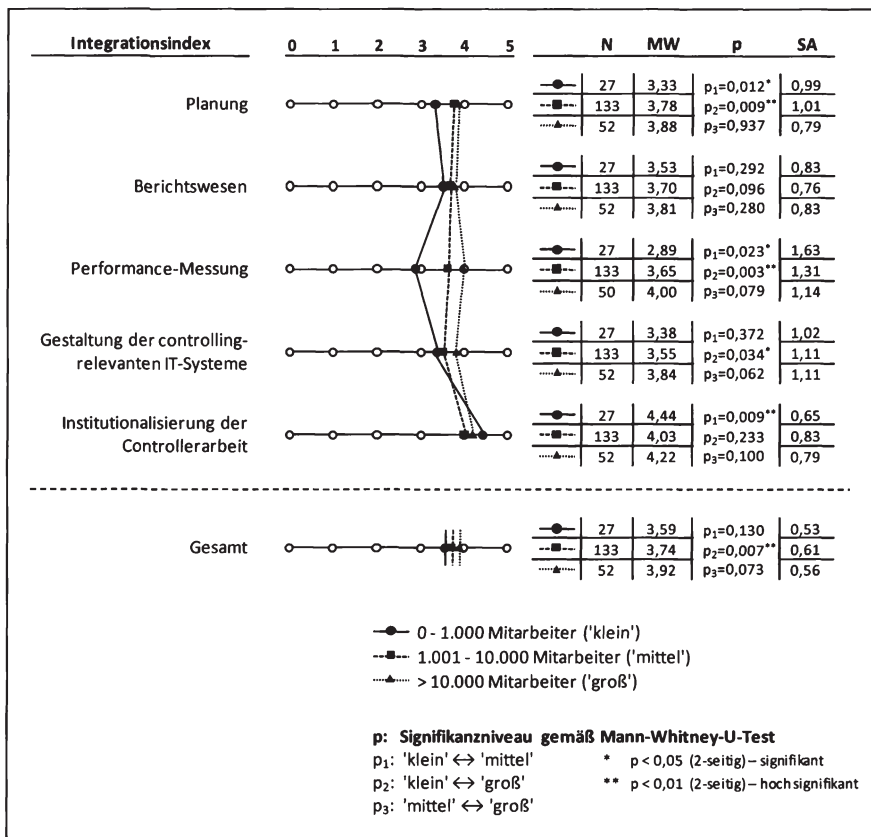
Integrationsindex 0 1 2 3 4 5

| | N | MW | p | SA |
|---|---|---|---|---|
| Planung | | | | |
| —●— | 27 | 3,33 | $p_1$=0,012* | 0,99 |
| --■-- | 133 | 3,78 | $p_2$=0,009** | 1,01 |
| ···▲··· | 52 | 3,88 | $p_3$=0,937 | 0,79 |
| Berichtswesen | | | | |
| —●— | 27 | 3,53 | $p_1$=0,292 | 0,83 |
| --■-- | 133 | 3,70 | $p_2$=0,096 | 0,76 |
| ···▲··· | 52 | 3,81 | $p_3$=0,280 | 0,83 |
| Performance-Messung | | | | |
| —●— | 27 | 2,89 | $p_1$=0,023* | 1,63 |
| --■-- | 133 | 3,65 | $p_2$=0,003** | 1,31 |
| ···▲··· | 50 | 4,00 | $p_3$=0,079 | 1,14 |
| Gestaltung der controllingrelevanten IT-Systeme | | | | |
| —●— | 27 | 3,38 | $p_1$=0,372 | 1,02 |
| --■-- | 133 | 3,55 | $p_2$=0,034* | 1,11 |
| ···▲··· | 52 | 3,84 | $p_3$=0,062 | 1,11 |
| Institutionalisierung der Controllerarbeit | | | | |
| —●— | 27 | 4,44 | $p_1$=0,009** | 0,65 |
| --■-- | 133 | 4,03 | $p_2$=0,233 | 0,83 |
| ···▲··· | 52 | 4,22 | $p_3$=0,100 | 0,79 |
| Gesamt | | | | |
| —●— | 27 | 3,59 | $p_1$=0,130 | 0,53 |
| --■-- | 133 | 3,74 | $p_2$=0,007** | 0,61 |
| ···▲··· | 52 | 3,92 | $p_3$=0,073 | 0,56 |

—●— 0 - 1.000 Mitarbeiter ('klein')
--■-- 1.001 - 10.000 Mitarbeiter ('mittel')
···▲··· > 10.000 Mitarbeiter ('groß')

p: Signifikanzniveau gemäß Mann-Whitney-U-Test
$p_1$: 'klein' ↔ 'mittel'
$p_2$: 'klein' ↔ 'groß'
$p_3$: 'mittel' ↔ 'groß'
* p < 0,05 (2-seitig) – signifikant
** p < 0,01 (2-seitig) – hochsignifikant